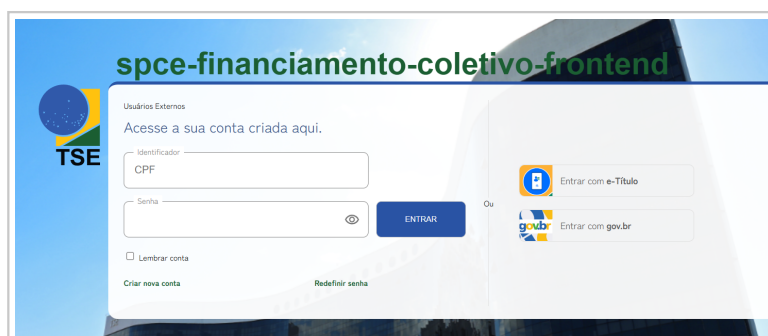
spce-financiamento-coletivo-frontend

TSE

Usuários Externos

Acesse a sua conta criada aqui.

Identificador
CPF

Senha

ENTRAR

Ou

Lembrar conta

Criar nova conta

Redefinir senha

Entrar com e-Título

gov.br

Entrar com gov.br